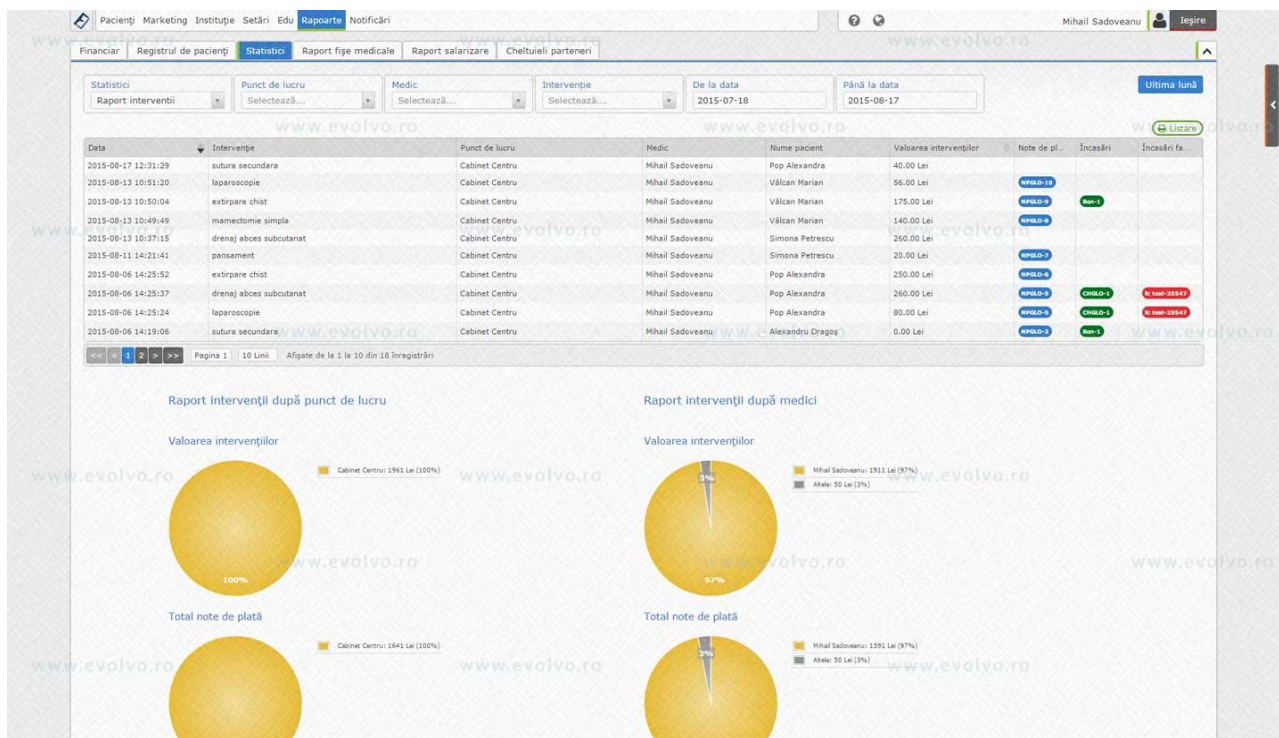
Pacienți Marketing Instituție Setări Edu Rapoarte Notificări

Mihail Sadoveanu Ieșire

Financiar | Registrul de pacienți | Statistici | Raport fișe medicale | Raport salarizare | Cheltuieli parteneri

Statistici: Raport intervenții
Punct de lucru: Selectează...
Medic: Selectează...
Intervenție: Selectează...
De la data: 2015-07-18
Până la data: 2015-08-17
Ultima lună

Listare

| Data | Intervenție | Punct de lucru | Medic | Nume pacient | Valoarea intervențiilor | Note de pl... | Încasări | Încasări fa... |
|---|---|---|---|---|---|---|---|---|
| 2015-08-17 12:31:29 | sutura secundara | Cabinet Centru | Mihail Sadoveanu | Pop Alexandra | 40.00 Lei | | | |
| 2015-08-13 10:51:20 | laparoscopie | Cabinet Centru | Mihail Sadoveanu | Vâlcan Marian | 56.00 Lei | NPGLO-10 | | |
| 2015-08-13 10:50:04 | extirpare chist | Cabinet Centru | Mihail Sadoveanu | Vâlcan Marian | 175.00 Lei | NPGLO-9 | Bon-1 | |
| 2015-08-13 10:49:49 | mamectomie simpla | Cabinet Centru | Mihail Sadoveanu | Vâlcan Marian | 140.00 Lei | NPGLO-8 | | |
| 2015-08-13 10:37:15 | drenaj abces subcutanat | Cabinet Centru | Mihail Sadoveanu | Simona Petrescu | 260.00 Lei | | | |
| 2015-08-11 14:21:41 | pansament | Cabinet Centru | Mihail Sadoveanu | Simona Petrescu | 20.00 Lei | NPGLO-7 | | |
| 2015-08-06 14:25:52 | extirpare chist | Cabinet Centru | Mihail Sadoveanu | Pop Alexandra | 250.00 Lei | NPGLO-6 | | |
| 2015-08-06 14:25:37 | drenaj abces subcutanat | Cabinet Centru | Mihail Sadoveanu | Pop Alexandra | 260.00 Lei | NPGLO-5 | CHGLO-1 | f: test-25547 |
| 2015-08-06 14:25:24 | laparoscopie | Cabinet Centru | Mihail Sadoveanu | Pop Alexandra | 80.00 Lei | NPGLO-5 | CHGLO-1 | f: test-25547 |
| 2015-08-06 14:19:06 | sutura secundara | Cabinet Centru | Mihail Sadoveanu | Alexandru Dragoș | 0.00 Lei | NPGLO-3 | Bon-1 | |

<< < 1 2 > >> Pagina 1 10 Linii Afișate de la 1 la 10 din 18 înregistrări

Raport intervenții după punct de lucru

Valoarea intervențiilor

Cabinet Centru: 1961 Lei (100%)

100%

Total note de plată

Cabinet Centru: 1641 Lei (100%)

Raport intervenții după medici

Valoarea intervențiilor

Mihail Sadoveanu: 1911 Lei (97%)
Altele: 50 Lei (3%)

3%
97%

Total note de plată

Mihail Sadoveanu: 1591 Lei (97%)
Altele: 50 Lei (3%)

3%

www.evolvo.ro